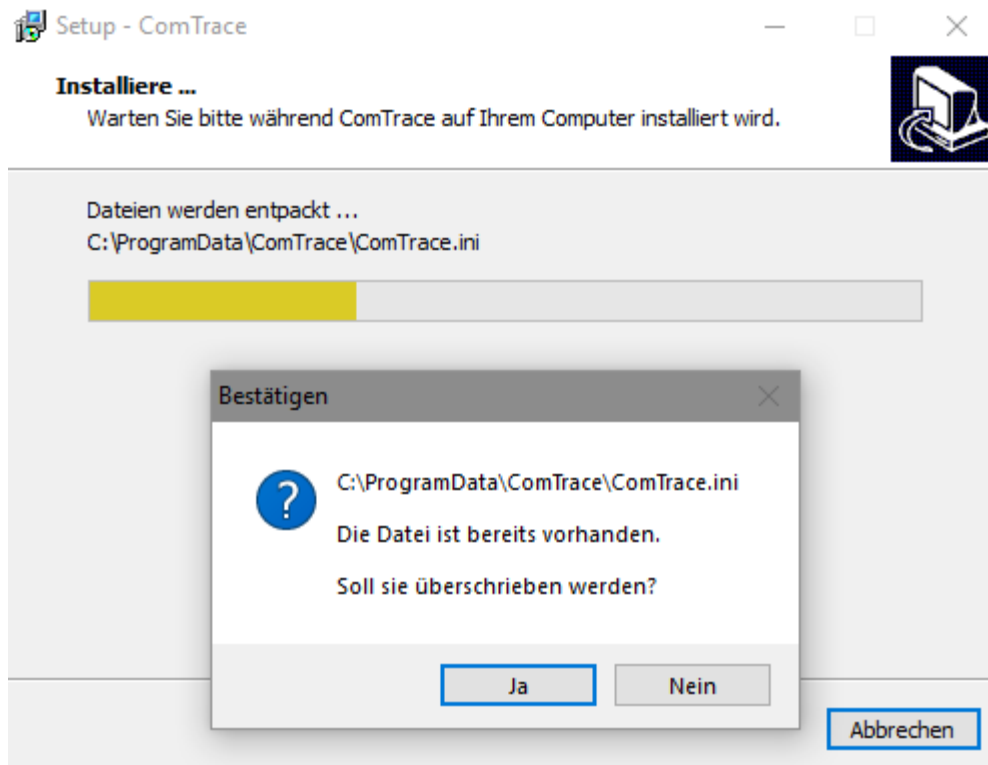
Setup - ComTrace

Installiere ...
Warten Sie bitte während ComTrace auf Ihrem Computer installiert wird.

Dateien werden entpackt ...
C:\ProgramData\ComTrace\ComTrace.ini

Bestätigen

C:\ProgramData\ComTrace\ComTrace.ini

Die Datei ist bereits vorhanden.

Soll sie überschrieben werden?

Ja
Nein

Abbrechen